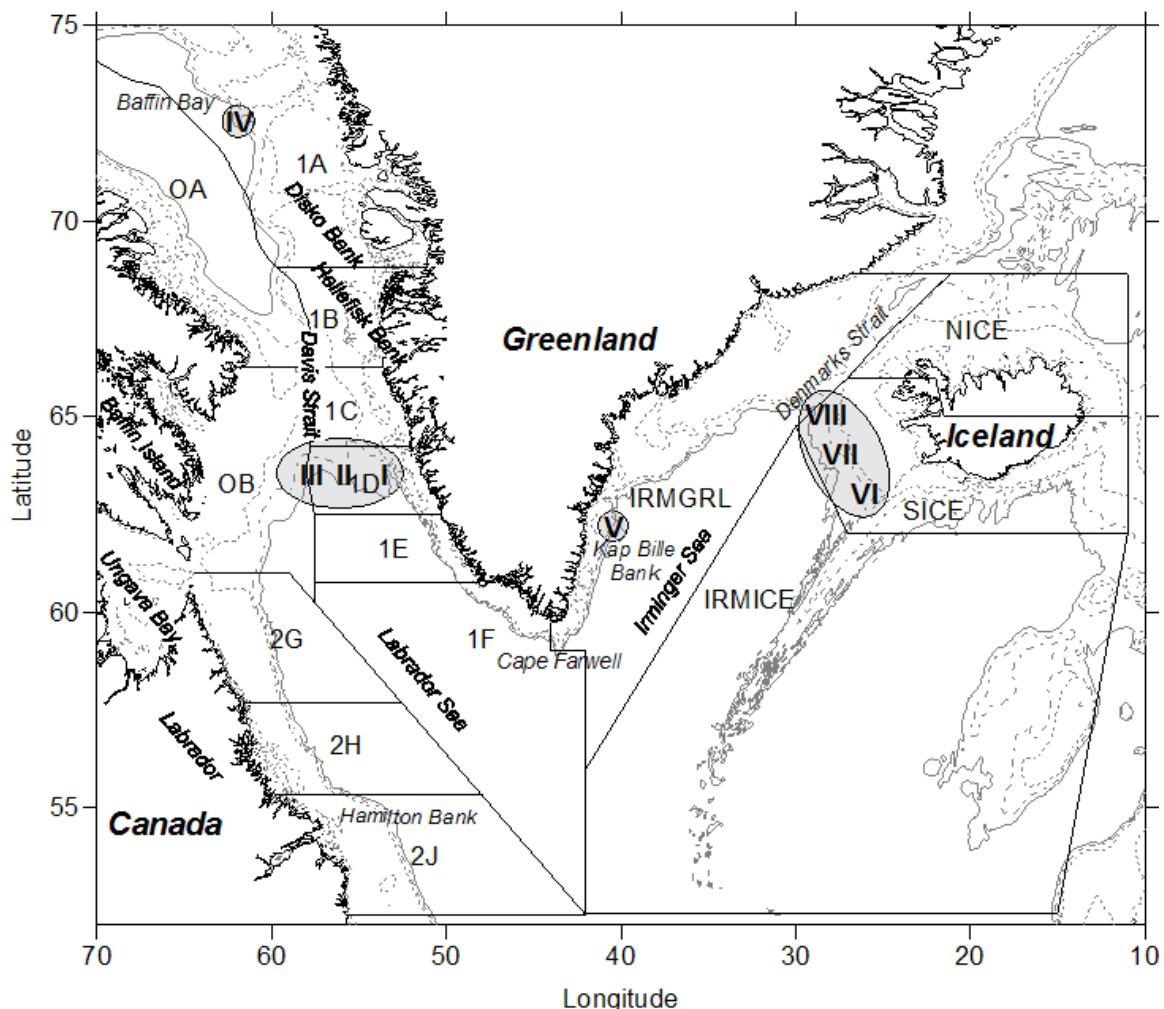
75
70
65
60
55
Latitude

Baffin Bay
IV
1A
OA
Disko Bank
Hellefisk Bank
1B
Davis Strait
Greenland
Denmarks Strait
NICE
1C
Baffin Island
VIII
Iceland
VII
III II 1D I
OB
VI
IRMGRL
SICE
V
Kap Bille Bank
1E
Ungava Bay
IRMICE
Irminger Sea
1F
2G
Labrador Sea
Cape Farwell
Labrador
2H
Canada
Hamilton Bank
2J

70 60 50 40 30 20 10
Longitude